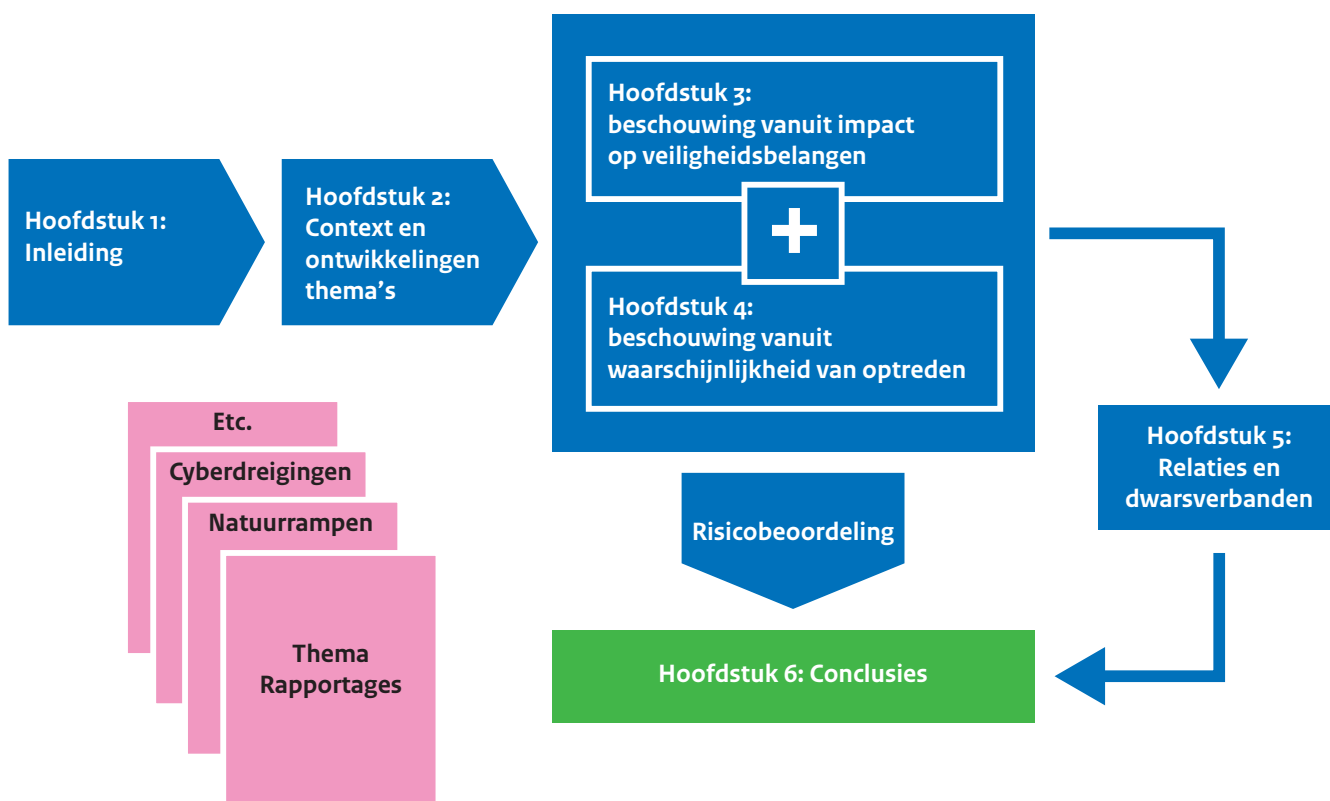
Hoofdstuk 1: Inleiding

Hoofdstuk 2: Context en ontwikkelingen thema's

Hoofdstuk 3: beschouwing vanuit impact op veiligheidsbelangen

+

Hoofdstuk 4: beschouwing vanuit waarschijnlijkheid van optreden

Hoofdstuk 5: Relaties en dwarsverbanden

Risicobeoordeling

Hoofdstuk 6: Conclusies

Etc.

Cyberdreigingen

Natuurrampen

Thema Rapportages